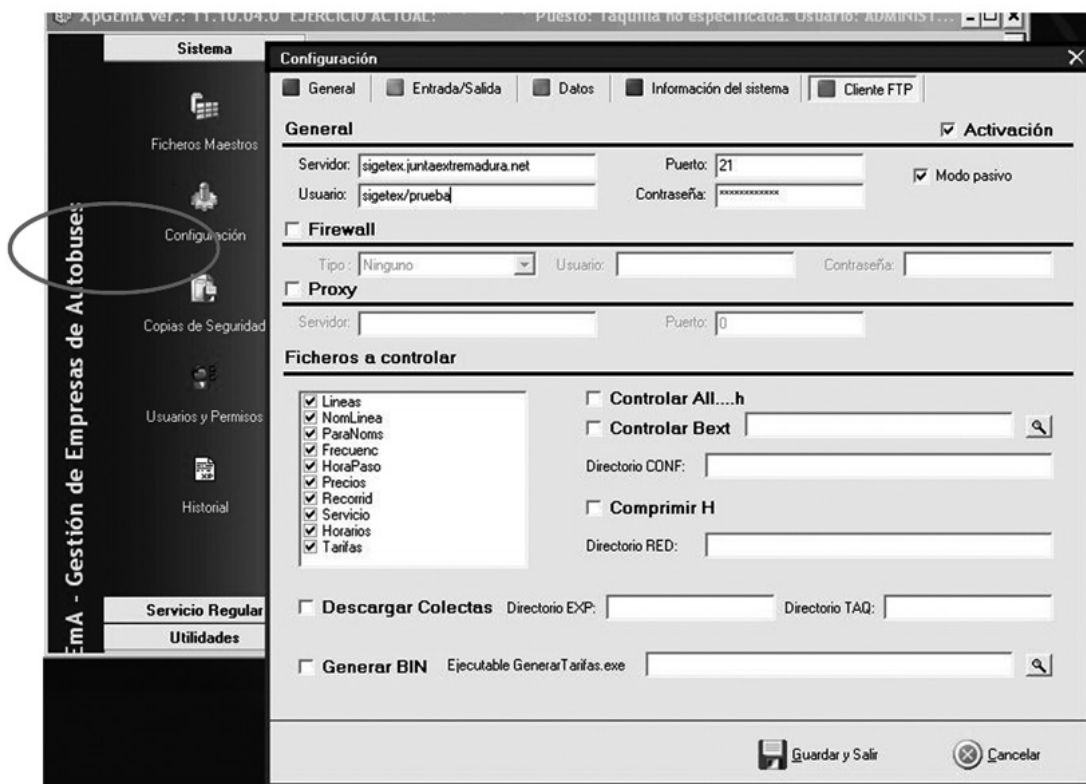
XpGEmA Ver.: 11.10.04.0 EJERCICIO ACTUAL: Puesto: Taquilla no especificada. Usuario: ADMINIST...

Sistema

Ficheros Maestros

Configuración

Copias de Seguridad

Usuarios y Permisos

Historial

Servicio Regular

Utilidades

EmA - Gestión de Empresas de Autobuses

Configuración

General | Entrada/Salida | Datos | Información del sistema | Cliente FTP

General

☑ Activación

Servidor: sigetex.juntaextremadura.net

Puerto: 21

☑ Modo pasivo

Usuario: sigetex/prueba

Contraseña: *************

☐ Firewall

Tipo: Ninguno

Usuario:

Contraseña:

☐ Proxy

Servidor:

Puerto: 0

Ficheros a controlar

☑ Lineas
☑ NomLinea
☑ ParaNoms
☑ Frecuenc
☑ HoraPaso
☑ Precios
☑ Recorrid
☑ Servicio
☑ Horarios
☑ Tarifas

☐ Controlar All....h

☐ Controlar Bext

Directorio CONF:

☐ Comprimir H

Directorio RED:

☐ Descargar Colectas Directorio EXP: Directorio TAQ:

☐ Generar BIN Ejecutable GenerarTarifas.exe

Guardar y Salir

Cancelar